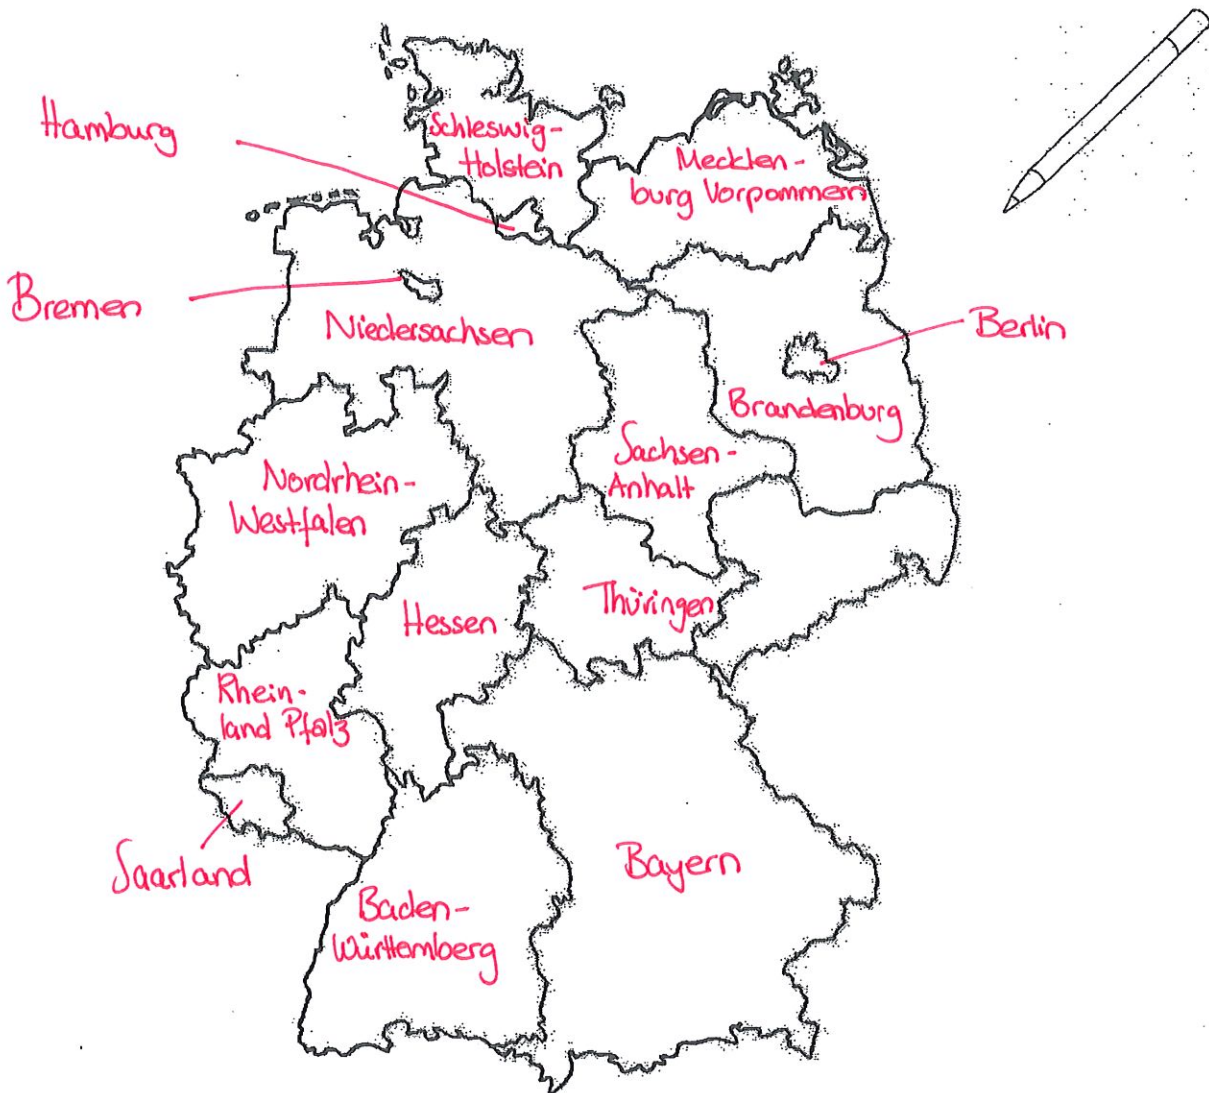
Hamburg

Schleswig-Holstein

Mecklenburg Vorpommern

Bremen

Niedersachsen

Berlin

Brandenburg

Sachsen-Anhalt

Nordrhein-Westfalen

Thüringen

Hessen

Rhein-land Pfalz

Saarland

Bayern

Baden-Würtemberg